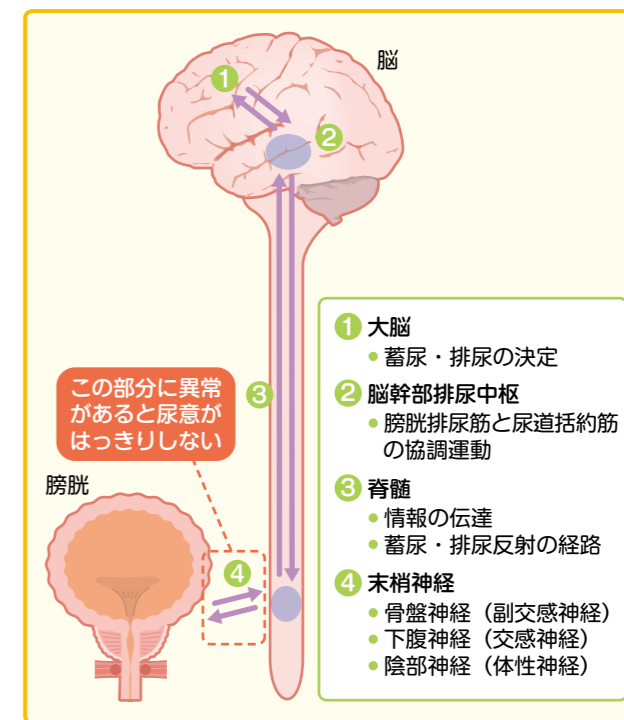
脳

1

2

3

4

この部分に異常があると尿意がはっきりしない

膀胱

1 大脳
• 蓄尿・排尿の決定

2 脳幹部排尿中枢
• 膀胱排尿筋と尿道括約筋の協調運動

3 脊髄
• 情報の伝達
• 蓄尿・排尿反射の経路

4 末梢神経
• 骨盤神経（副交感神経）
• 下腹神経（交感神経）
• 陰部神経（体性神経）